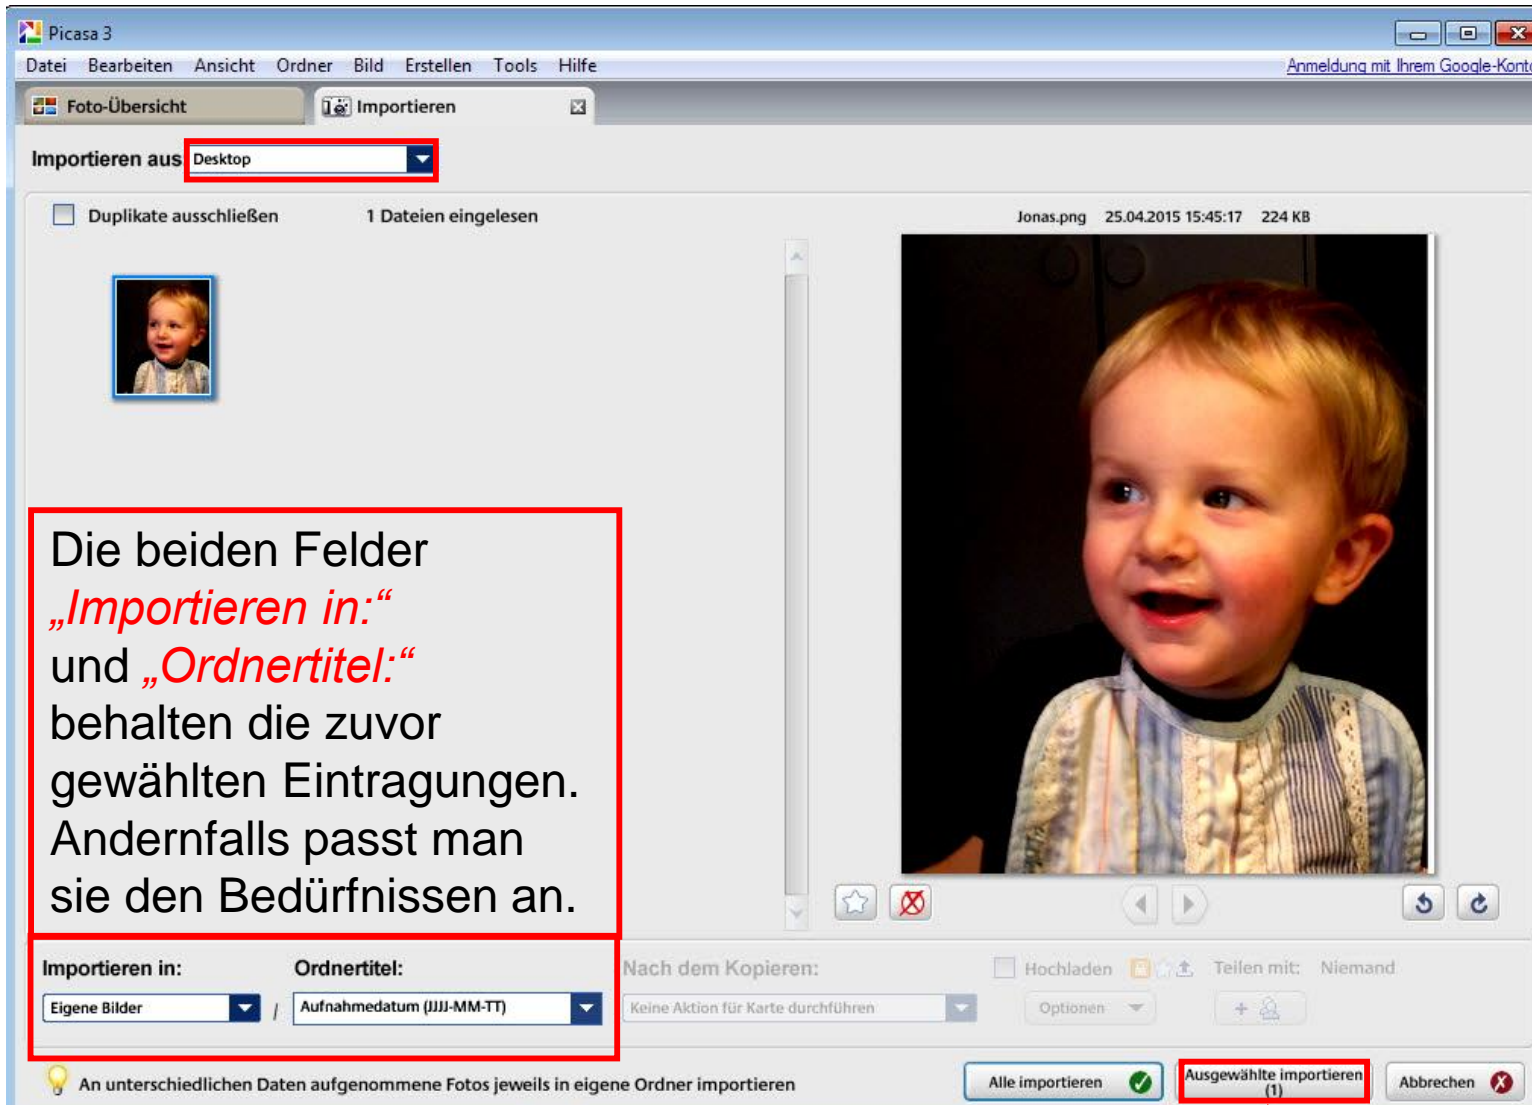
Picasa 3

Datei Bearbeiten Ansicht Ordner Bild Erstellen Tools Hilfe

Anmeldung mit Ihrem Google-Kont

Foto-Übersicht

Importieren

Importieren aus Desktop

Duplikate ausschließen

1 Dateien eingelesen

Jonas.png 25.04.2015 15:45:17 224 KB

Die beiden Felder „Importieren in:“ und „Ordnertitel:“ behalten die zuvor gewählten Eintragungen. Andernfalls passt man sie den Bedürfnissen an.

Importieren in:

Ordnertitel:

Eigene Bilder

/

Aufnahmedatum (JJJJ-MM-TT)

Nach dem Kopieren:

Keine Aktion für Karte durchführen

Hochladen

Teilen mit:

Niemand

Optionen

An unterschiedlichen Daten aufgenommene Fotos jeweils in eigene Ordner importieren

Alle importieren

Ausgewählte importieren (1)

Abbrechen